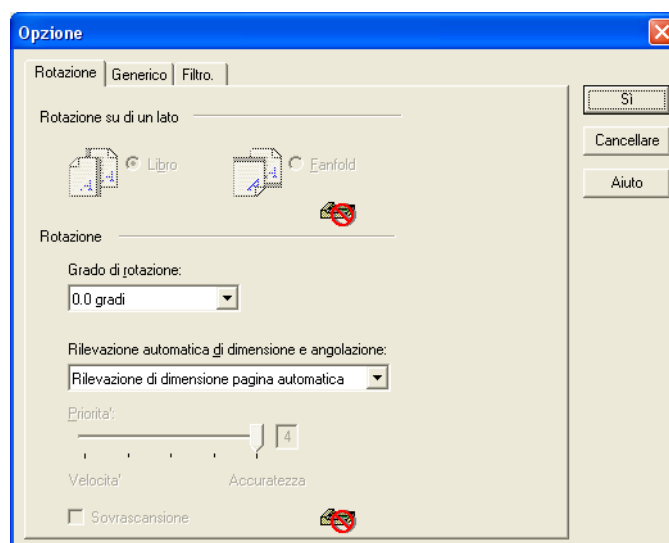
Opzione

Rotazione | Generico | Filtro.

Rotazione su di un lato

Libro

Fanfold

Rotazione

Grado di rotazione:

0.0 gradi

Rilevazione automatica di dimensione e angolazione:

Rilevazione di dimensione pagina automatica

Priorita':

4

Velocita'

Accuratezza

Sovrascansione

Sì

Cancellare

Aiuto